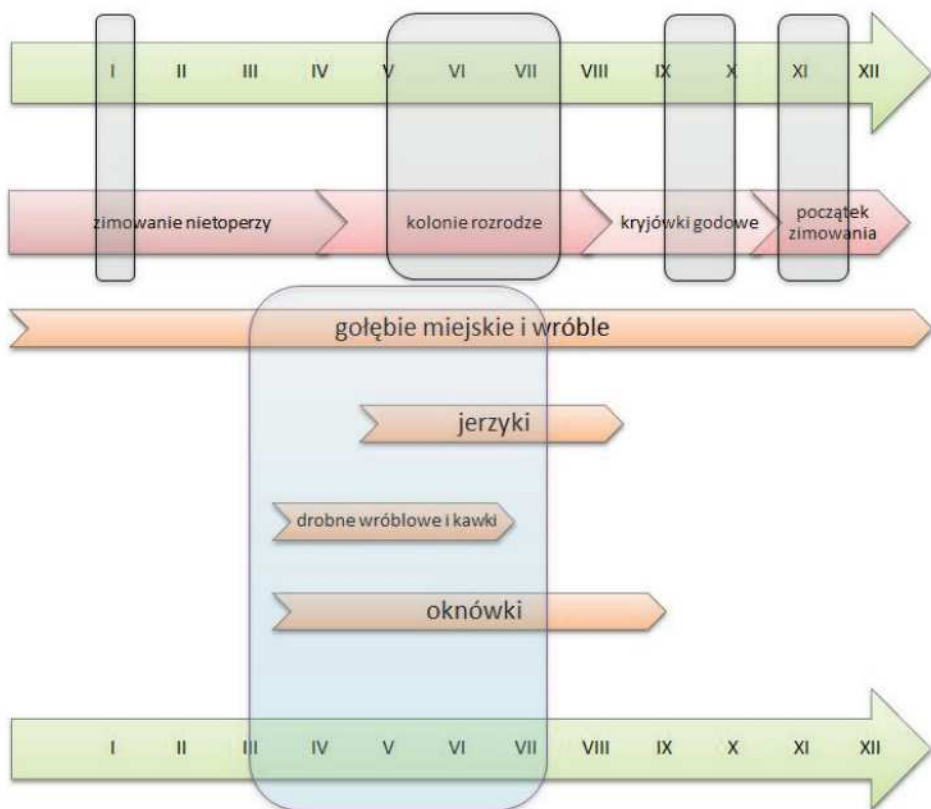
I II III IV V VI VII VIII IX X XI XII

zimowanie nietoperzy

kolonie rozrodze

kryjówki godowe

początek zimowania

gołębie miejskie i wróble

jerzyki

drobne wróblowe i kawki

oknówki

I II III IV V VI VII VIII IX X XI XII